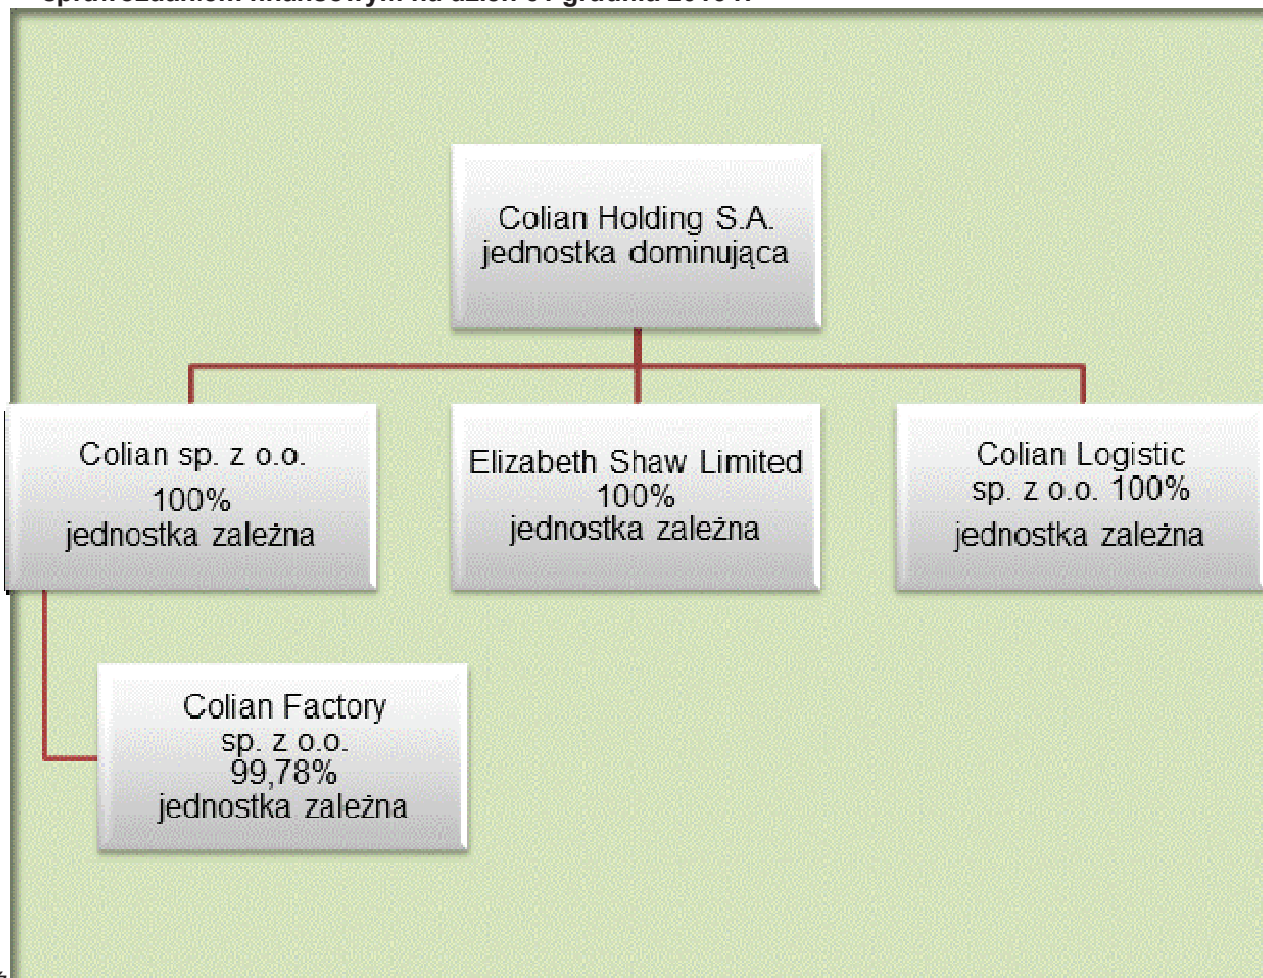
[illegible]

Colian Holding S.A. jednostka dominująca

Colian sp. z o.o. 100% jednostka zależna

Elizabeth Shaw Limited 100% jednostka zależna

Colian Logistic sp. z o.o. 100% jednostka zależna

Colian Factory sp. z o.o. 99,78% jednostka zależna